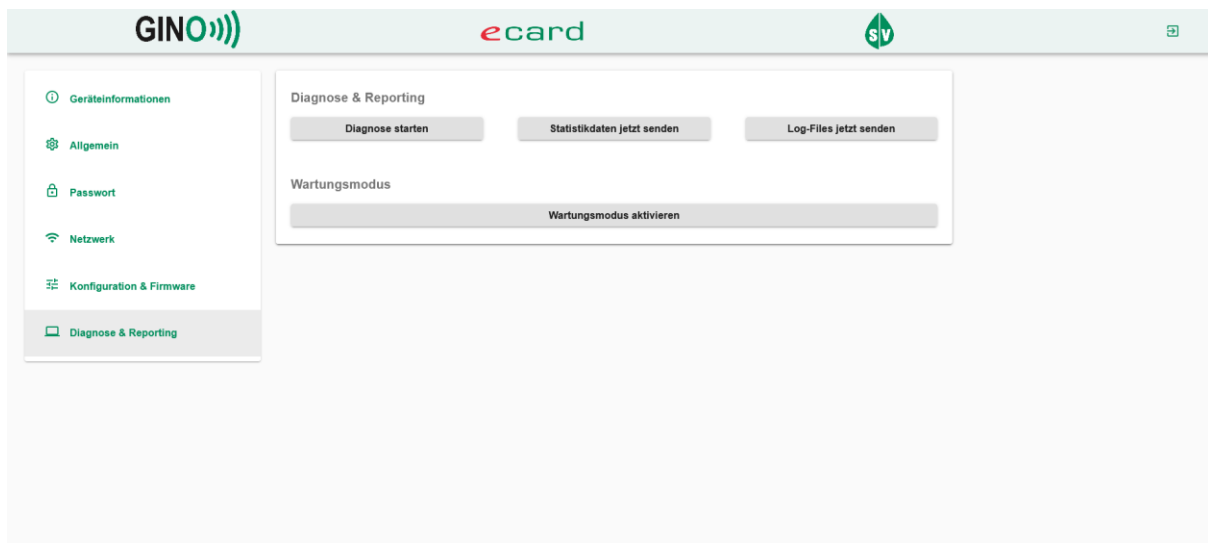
GINO

ecard

SV

Geräteinformationen

Allgemein

Passwort

Netzwerk

Konfiguration & Firmware

Diagnose & Reporting

Diagnose & Reporting

Diagnose starten

Statistikdaten jetzt senden

Log-Files jetzt senden

Wartungsmodus

Wartungsmodus aktivieren